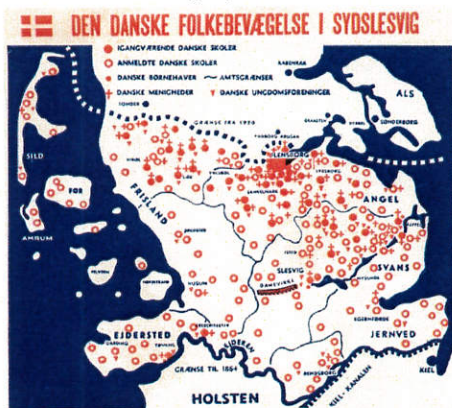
DEN DANSKE FOLKEBEVÆGELSE I SYDSLESVIG

IGANGVÆRENDE DANSKE SKOLER
ANMELDTE DANSKE SKOLER
DANSKE BØRNEHAVER
AMTSGRÆNSER
DANSKE MENIGHEDER
DANSKE UNGDOMSFORENINGER
TØNDER

GRÆNSE FRA 1920

ALS
SØNDERBORG
FLENSBORG
SILD
FØR
AMRUM
FRISLAND
ANGEL
SLESVIG
DANEVIRKE
SVANS
EJDERSTED
JERNVED
EJDEREN
GRÆNSE TIL 1864
HOLSTEN
KIEL
KIEL-KANALEN
RENDSBORG
HUSUM